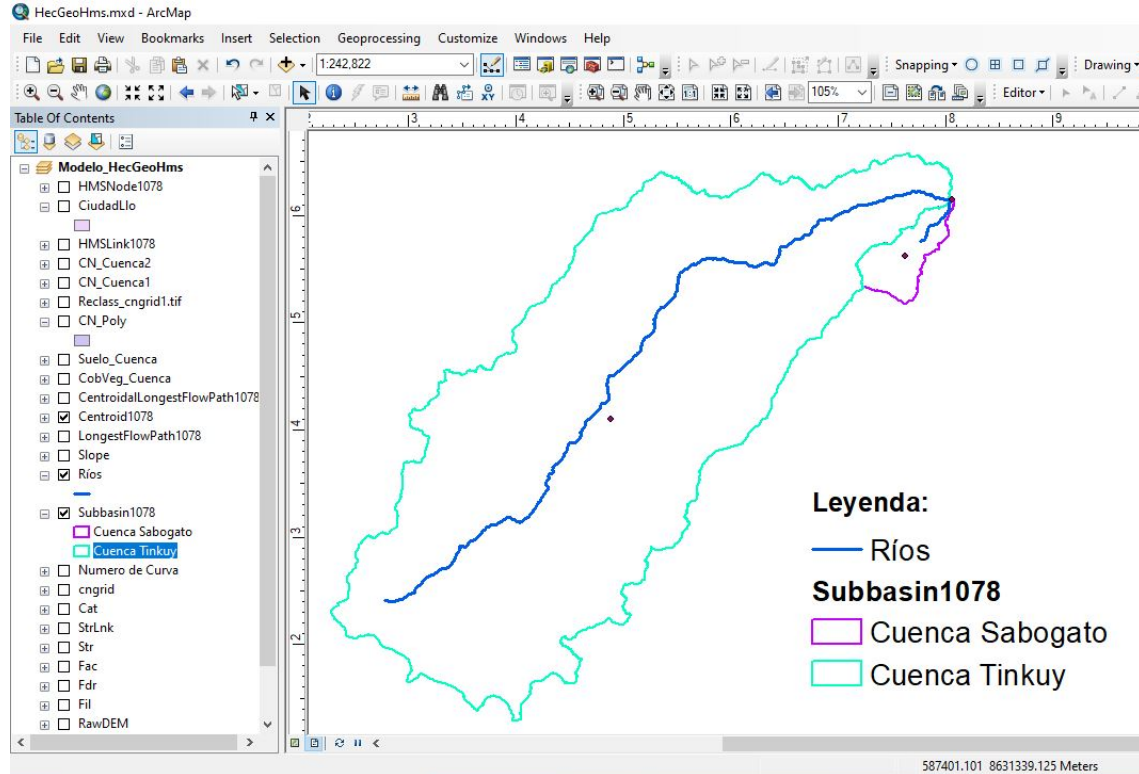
HecGeoHms.mxd - ArcMap

File Edit View Bookmarks Insert Selection Geoprocessing Customize Windows Help

1:242,822

Snapping ▾

Drawing ▾

105%

Editor ▾

Table Of Contents

Modelo_HecGeoHms
HMSNode1078
CiudadLlo
HMSLink1078
CN_Cuenca2
CN_Cuenca1
Reclass_cngrid1.tif
CN_Poly
Suelo_Cuenca
CobVeg_Cuenca
CentroidalLongestFlowPath1078
Centroid1078
LongestFlowPath1078
Slope
Ríos
Subbasin1078
Cuenca Sabogato
Cuenca Tinkuy
Numero de Curva
cngrid
Cat
StrLnk
Str
Fac
Fdr
Fil
RawDEM

3 4 5 6 7 8 9

6 5 4 3 2

Leyenda:
Ríos
Subbasin1078
Cuenca Sabogato
Cuenca Tinkuy

587401.101 8631339.125 Meters